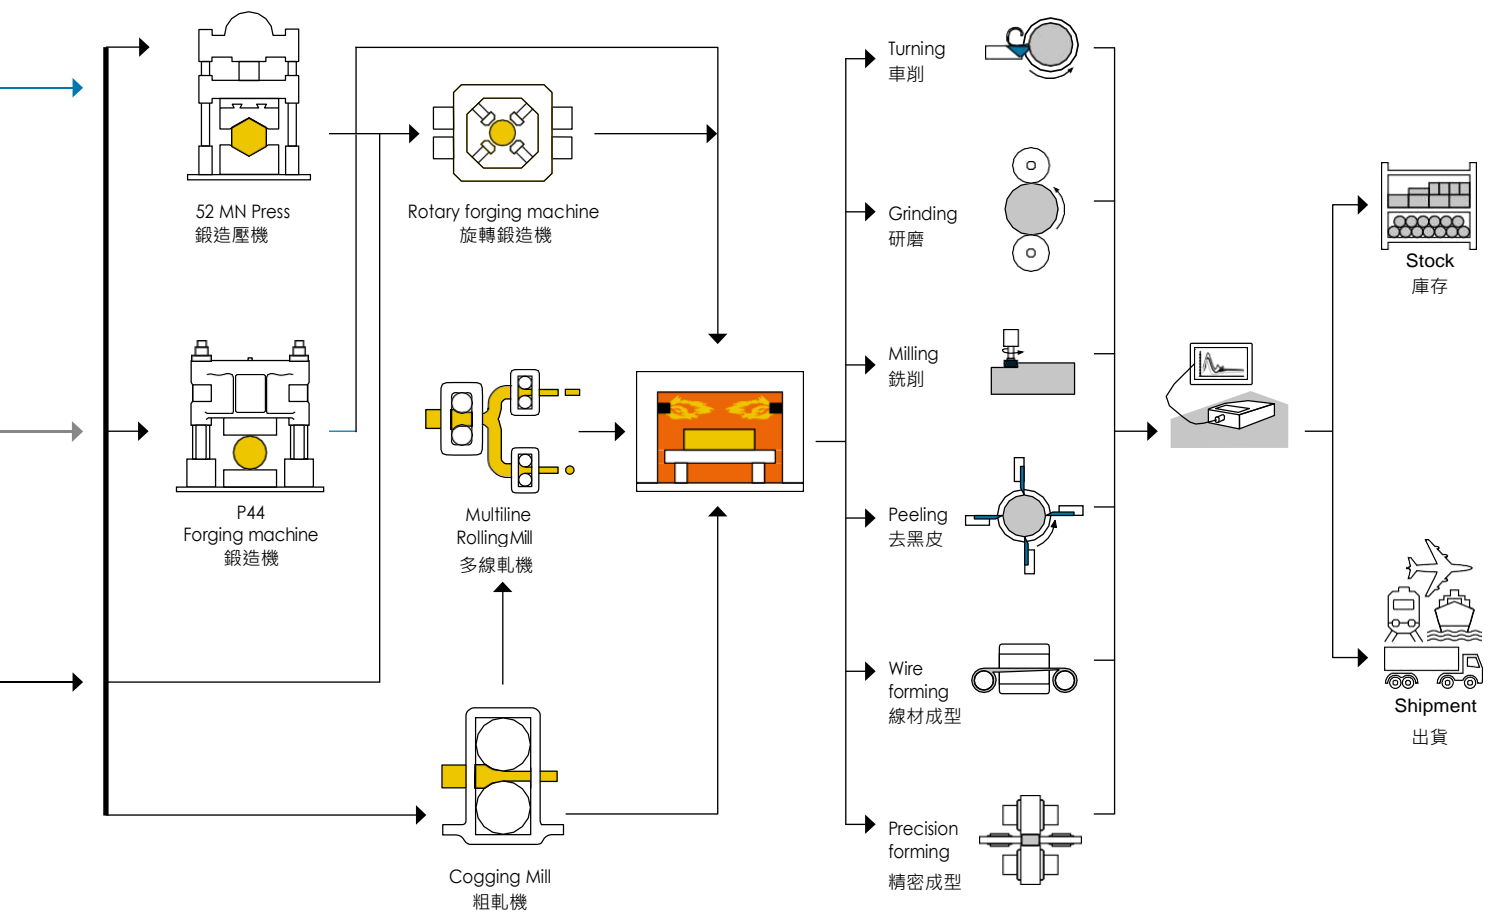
52 MN Press
鍛造壓機

Rotary forging machine
旋轉鍛造機

P44
Forging machine
鍛造機

Multiline
Rolling Mill
多線軋機

Cogging Mill
粗軋機

Turning
車削

Grinding
研磨

Milling
銑削

Peeling
去黑皮

Wire
forming
線材成型

Precision
forming
精密成型

Stock
庫存

Shipment
出貨